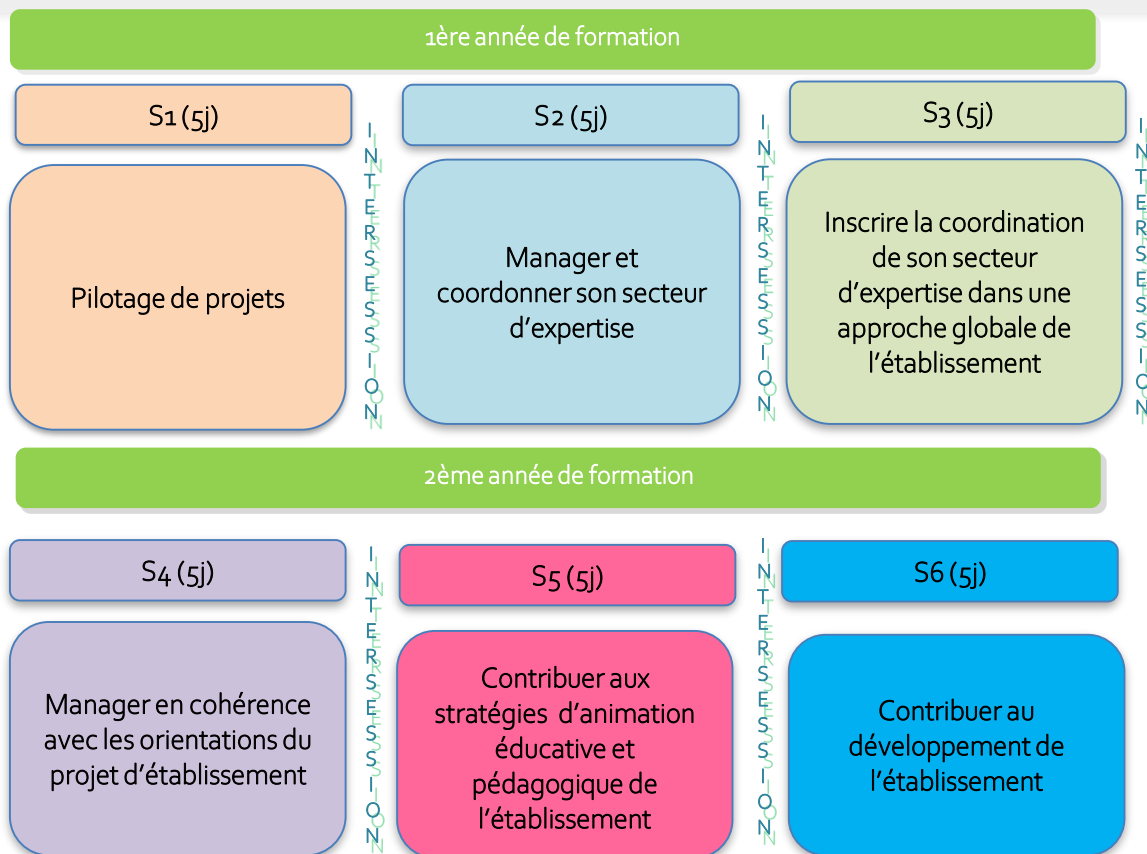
1ère année de formation

S1 (5j)

Pilotage de projets

INTERSESSION

S2 (5j)

Manager et coordonner son secteur d'expertise

INTERSESSION

S3 (5j)

Inscrire la coordination de son secteur d'expertise dans une approche globale de l'établissement

INTERSESSION

2ème année de formation

S4 (5j)

Manager en cohérence avec les orientations du projet d'établissement

INTERSESSION

S5 (5j)

Contribuer aux stratégies d'animation éducative et pédagogique de l'établissement

INTERSESSION

S6 (5j)

Contribuer au développement de l'établissement